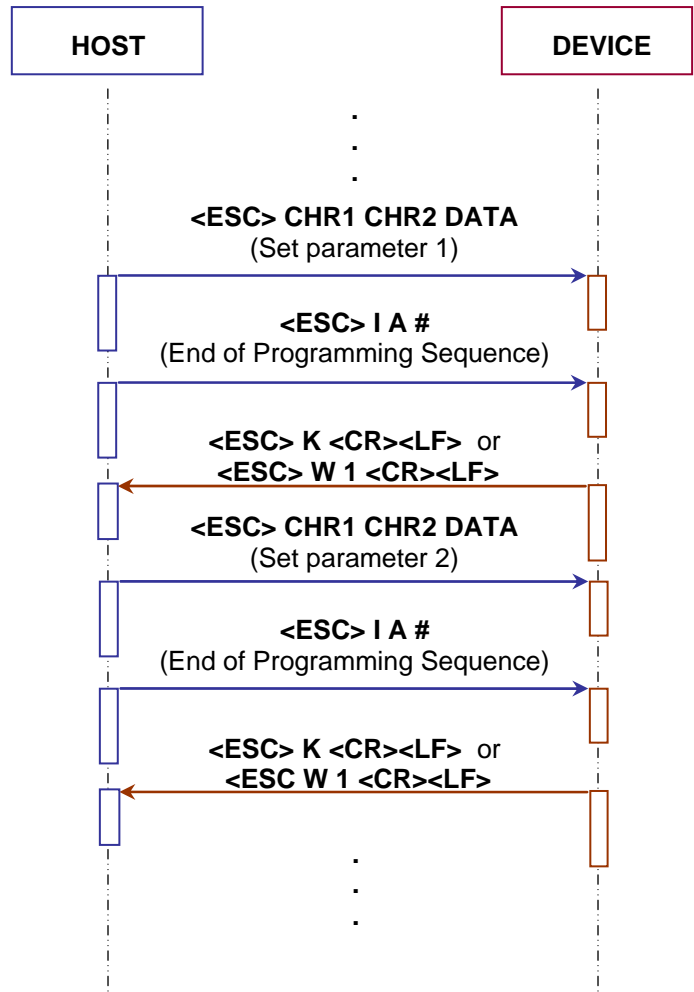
HOST

DEVICE

.
.
.

<ESC> CHR1 CHR2 DATA
(Set parameter 1)

<ESC> I A #
(End of Programming Sequence)

<ESC> K <CR><LF> or
<ESC> W 1 <CR><LF>

<ESC> CHR1 CHR2 DATA
(Set parameter 2)

<ESC> I A #
(End of Programming Sequence)

<ESC> K <CR><LF> or
<ESC W 1 <CR><LF>

.
.
.